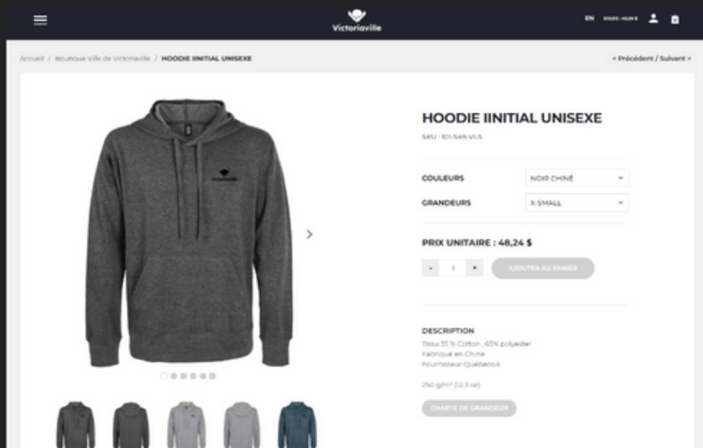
Victoriaville

EN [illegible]

Accueil / Boutique Ville de Victoriaville / HOODIE IINITIAL UNISEXE

< Précédent / Suivant >

HOODIE IINITIAL UNISEXE

SKU : 101-549-VI-S

COULEURS NOIR CHINÉ

GRANDEURS X SMALL

PRIX UNITAIRE : 48,24 $

- 1 +

AJOUTER AU PANIER

DESCRIPTION

Tissu 35 % Cotton , 65% polyester
Fabriqué en Chine
Fournisseur Québécois

250 g/m² (12.3 oz)

CHARTE DE GRANDEUR